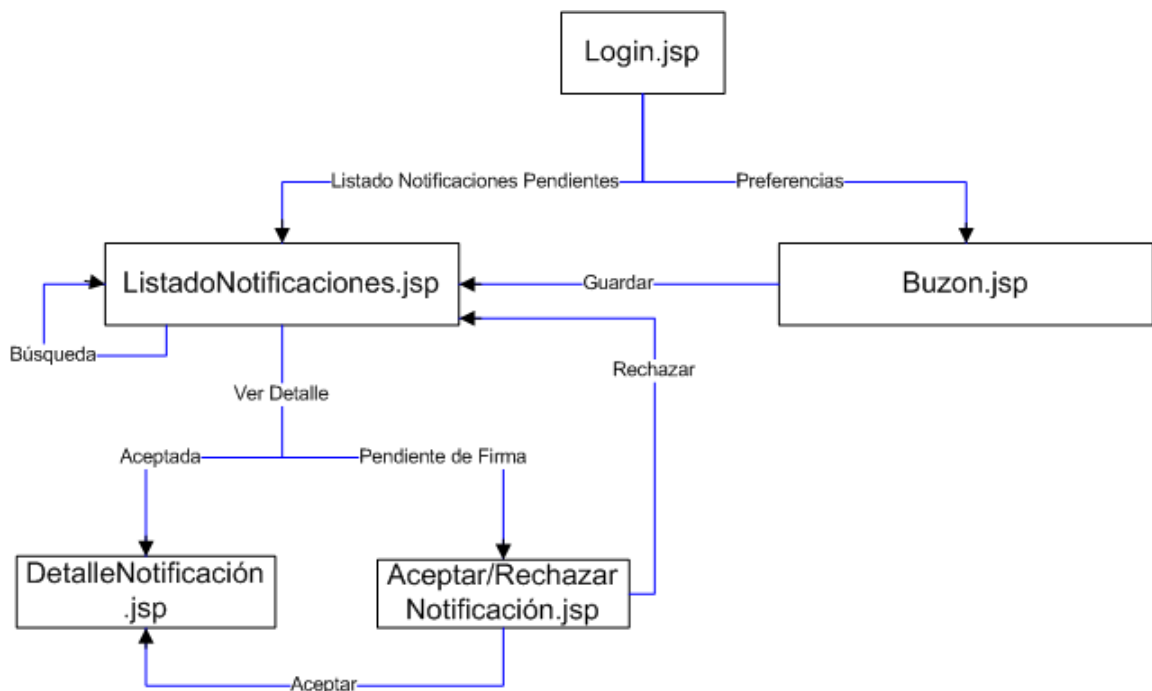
Login.jsp

Listado Notificaciones Pendientes

Preferencias

ListadoNotificaciones.jsp

Guardar

Buzon.jsp

Búsqueda

Rechazar

Ver Detalle

Aceptada

Pendiente de Firma

DetalleNotificación .jsp

Aceptar/Rechazar Notificación.jsp

Aceptar